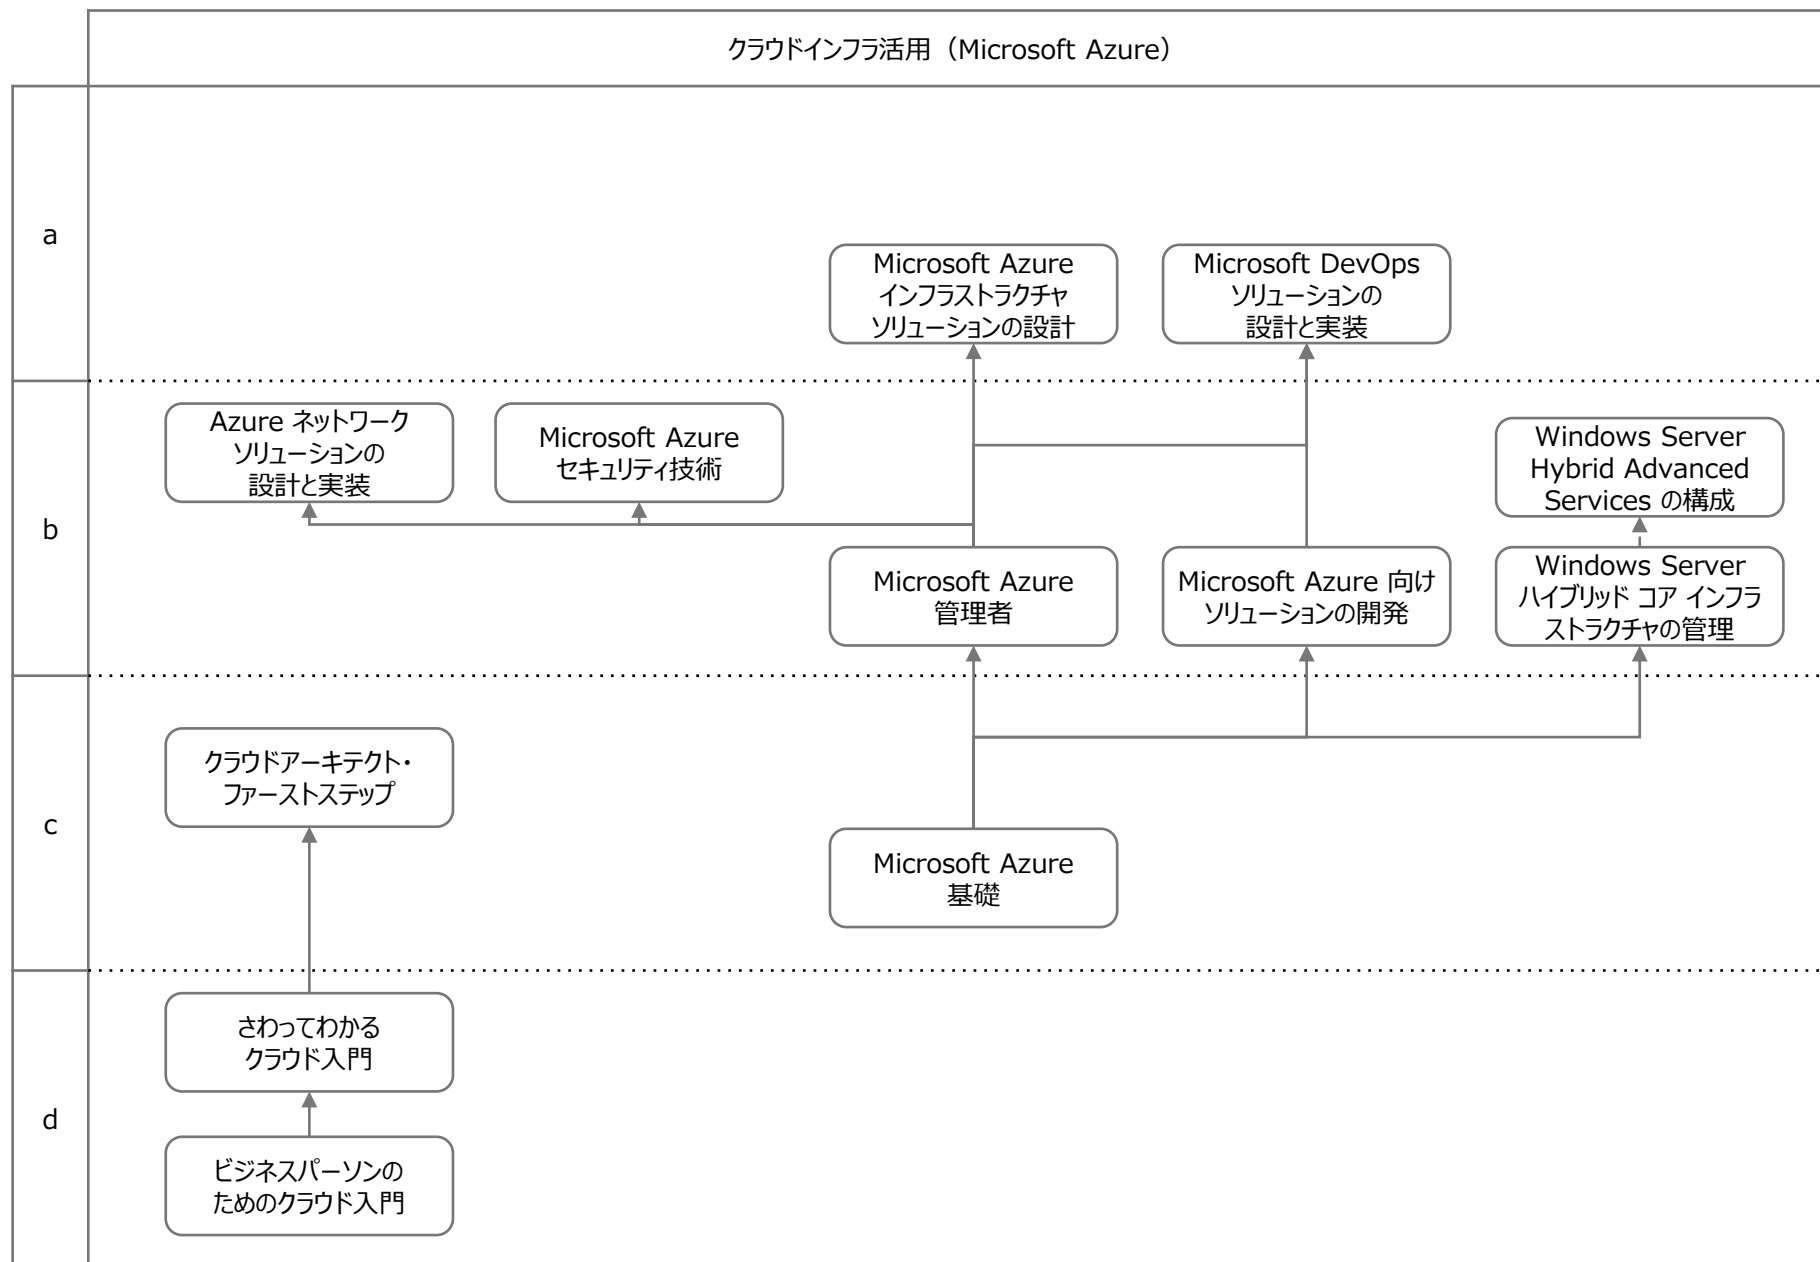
クラウドインフラ活用（Microsoft Azure）

a

Microsoft Azure インフラストラクチャ ソリューションの設計

Microsoft DevOps ソリューションの 設計と実装

b

Azure ネットワーク ソリューションの 設計と実装

Microsoft Azure セキュリティ技術

Windows Server Hybrid Advanced Services の構成

Microsoft Azure 管理者

Microsoft Azure 向け ソリューションの開発

Windows Server ハイブリッド コア インフラ ストラクチャの管理

c

クラウドアーキテクト・ ファーストステップ

Microsoft Azure 基礎

d

さわってわかる クラウド入門

ビジネスパーソンの ためのクラウド入門